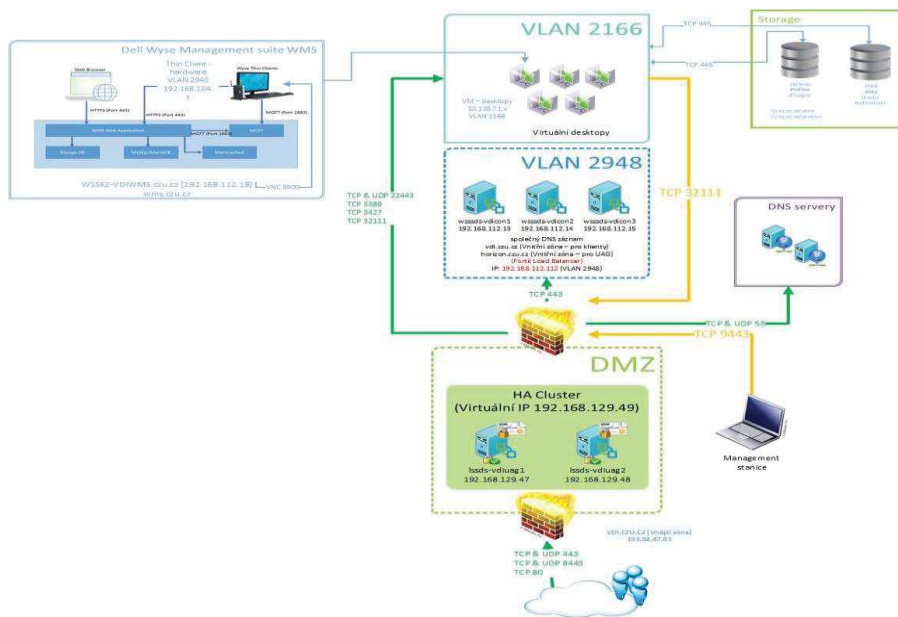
Dell Wyse Management suite WMS

Web Browser

Thin Client - hardware VLAN 2940 192.168.104.x

Wyse Thin Clients

HTTPS (Port 443)

HTTPS (Port 443)

MQTT (Port 1883)

MQTT (Port 1883)

WMS Web Application

MQTT

Mongo DB

MySQL/MariaDB

Memcached

WSSKZ-VDIWMS.czu.cz [192.168.112.18]
wms.czu.cz

VNC 5900

VLAN 2166

VM – desktopy 10.128.71.x VLAN 2166

Virtuální desktopy

TCP 445

TCP 445

Storage

Uživatelské Profily (Fslogix)

Sdílená data (Fslogix Redirections)

VLAN 2948

wsssda-vdicon1 192.168.112.13

wsssda-vdicon2 192.168.112.14

wsssda-vdicon3 192.168.112.15

společný DNS záznam
vdi.czu.cz (Vnitřní zóna – pro klienty)
horizon.czu.cz (Vnitřní zóna – pro UAG)
(Forti Load Balancer)
IP: 192.168.112.112 (VLAN 2948)

TCP & UDP 22443
TCP 3389
TCP 3427
TCP 32111

TCP 32111

TCP 443

DNS servery

TCP & UDP 53

TCP 9443

DMZ

HA Cluster
(Virtuální IP 192.168.129.49)

lssds-vdiuag1 192.168.129.47

lssds-vdiuag2 192.168.129.48

Management stanice

VDI.CZU.CZ (Vnější zóna)
193.84.47.83

TCP & UDP 443
TCP & UDP 8443
TCP 80